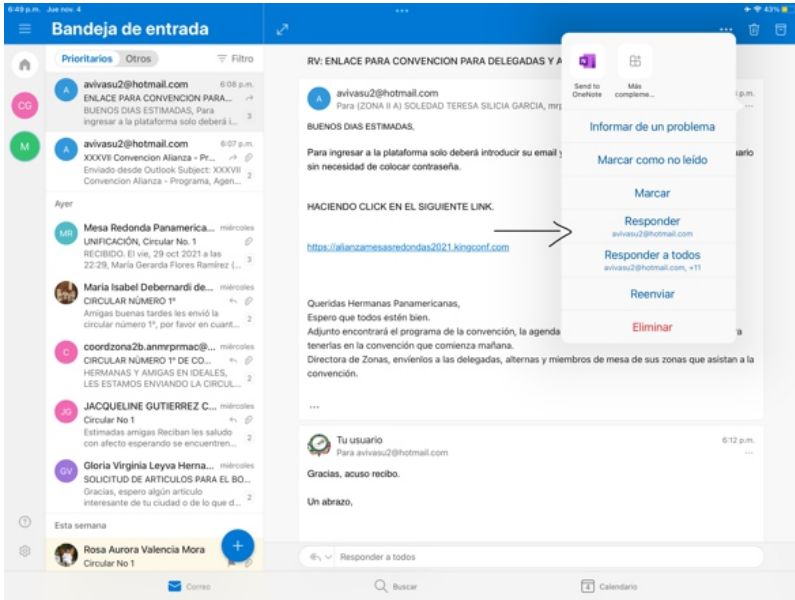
6:49 p.m. Jue nov. 4

43%

Bandeja de entrada

Prioritarios Otros

Filtro

CG

M

A avivasu2@hotmail.com 6:08 p.m.
ENLACE PARA CONVENCION PARA...
BUENOS DIAS ESTIMADAS, Para ingresar a la plataforma solo deberá i... 3

A avivasu2@hotmail.com 6:07 p.m.
XXXVII Convencion Alianza - Pr...
Enviado desde Outlook Subject: XXXVII Convencion Alianza - Programa, Agen... 2

Ayer

MR Mesa Redonda Panamerica... miércoles
UNIFICACIÓN, Circular No. 1
RECIBIDO. El vie, 29 oct 2021 a las 22:29, María Gerarda Flores Ramírez (... 3

Maria Isabel Debernardi de... miércoles
CIRCULAR NÚMERO 1º
Amigas buenas tardes les envió la circular número 1º, por favor en cuant... 2

C coordzona2b.anmrprmac@... miércoles
CIRCULAR NUMERO 1º DE CO...
HERMANAS Y AMIGAS EN IDEALES, LES ESTAMOS ENVIANDO LA CIRCUL... 2

JG JACQUELINE GUTIERREZ C... miércoles
Circular No 1
Estimadas amigas Reciban les saludo con afecto esperando se encuentren... 2

GV Gloria Virginia Leyva Herna... miércoles
SOLICITUD DE ARTICULOS PARA EL BO...
Gracias, espero algún articulo interesante de tu ciudad o de lo que d... 2

Esta semana

Rosa Aurora Valencia Mora
Circular No 1

RV: ENLACE PARA CONVENCION PARA DELEGADAS Y A

A avivasu2@hotmail.com
Para (ZONA II A) SOLEDAD TERESA SILICIA GARCIA, mrp

BUENOS DIAS ESTIMADAS,

Para ingresar a la plataforma solo deberá introducir su email y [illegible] sin necesidad de colocar contraseña.

HACIENDO CLICK EN EL SIGUIENTE LINK.

https://alianzamesasredondas2021.kingconf.com

Queridas Hermanas Panamericanas,
Espero que todos estén bien.
Adjunto encontrará el programa de la convención, la agenda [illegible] tenerlas en la convención que comienza mañana.
Directora de Zonas, envíenlos a las delegadas, alternas y miembros de mesa de sus zonas que asistan a la convención.

...

Tu usuario 6:12 p.m.
Para avivasu2@hotmail.com

Gracias, acuso recibo.

Un abrazo,

Responder a todos

Send to OneNote
Más compleme...
Informar de un problema
Marcar como no leído
Marcar
Responder
avivasu2@hotmail.com
Responder a todos
avivasu2@hotmail.com, +11
Reenviar
Eliminar

Correo
Buscar
Calendario